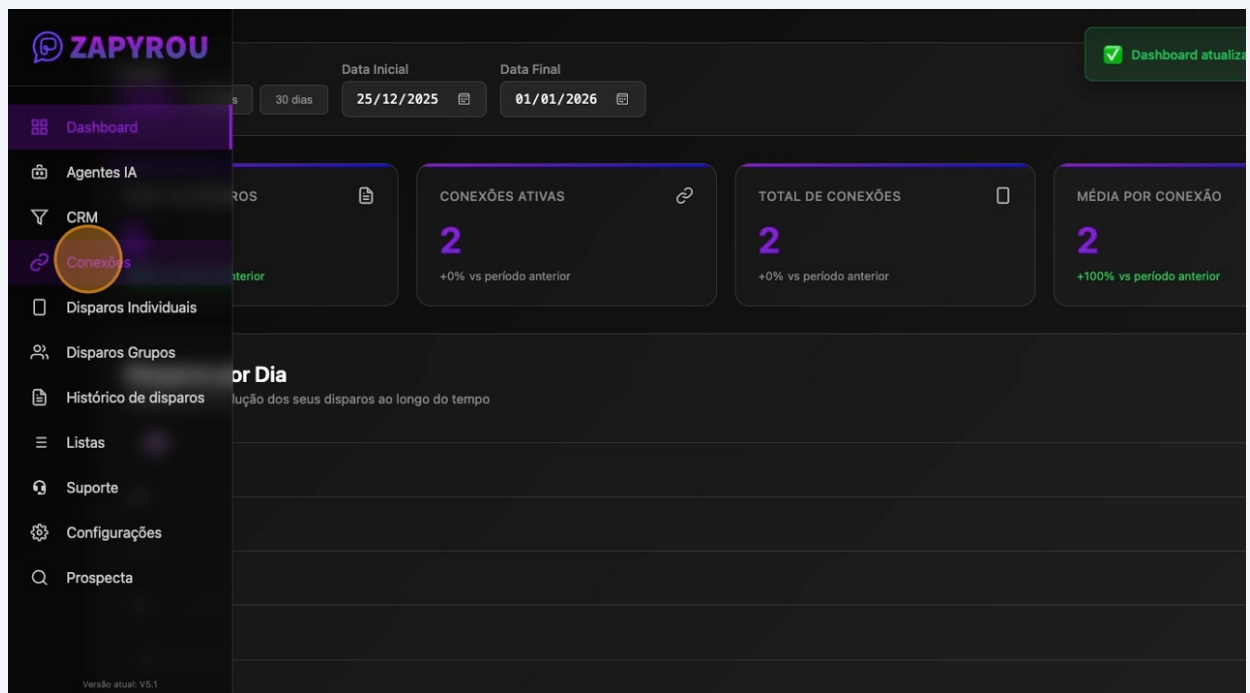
ZAPYROU

Dashboard
Agentes IA
CRM
Conexões
Disparos Individuais
Disparos Grupos
Histórico de disparos
Listas
Suporte
Configurações
Prospecta

Versão atual: V5.1

s
30 dias
Data Inicial
25/12/2025
Data Final
01/01/2026

Dashboard atualiz

ROS
terior

CONEXÕES ATIVAS
2
+0% vs período anterior

TOTAL DE CONEXÕES
2
+0% vs período anterior

MÉDIA POR CONEXÃO
2
+100% vs período anterior

or Dia
lução dos seus disparos ao longo do tempo